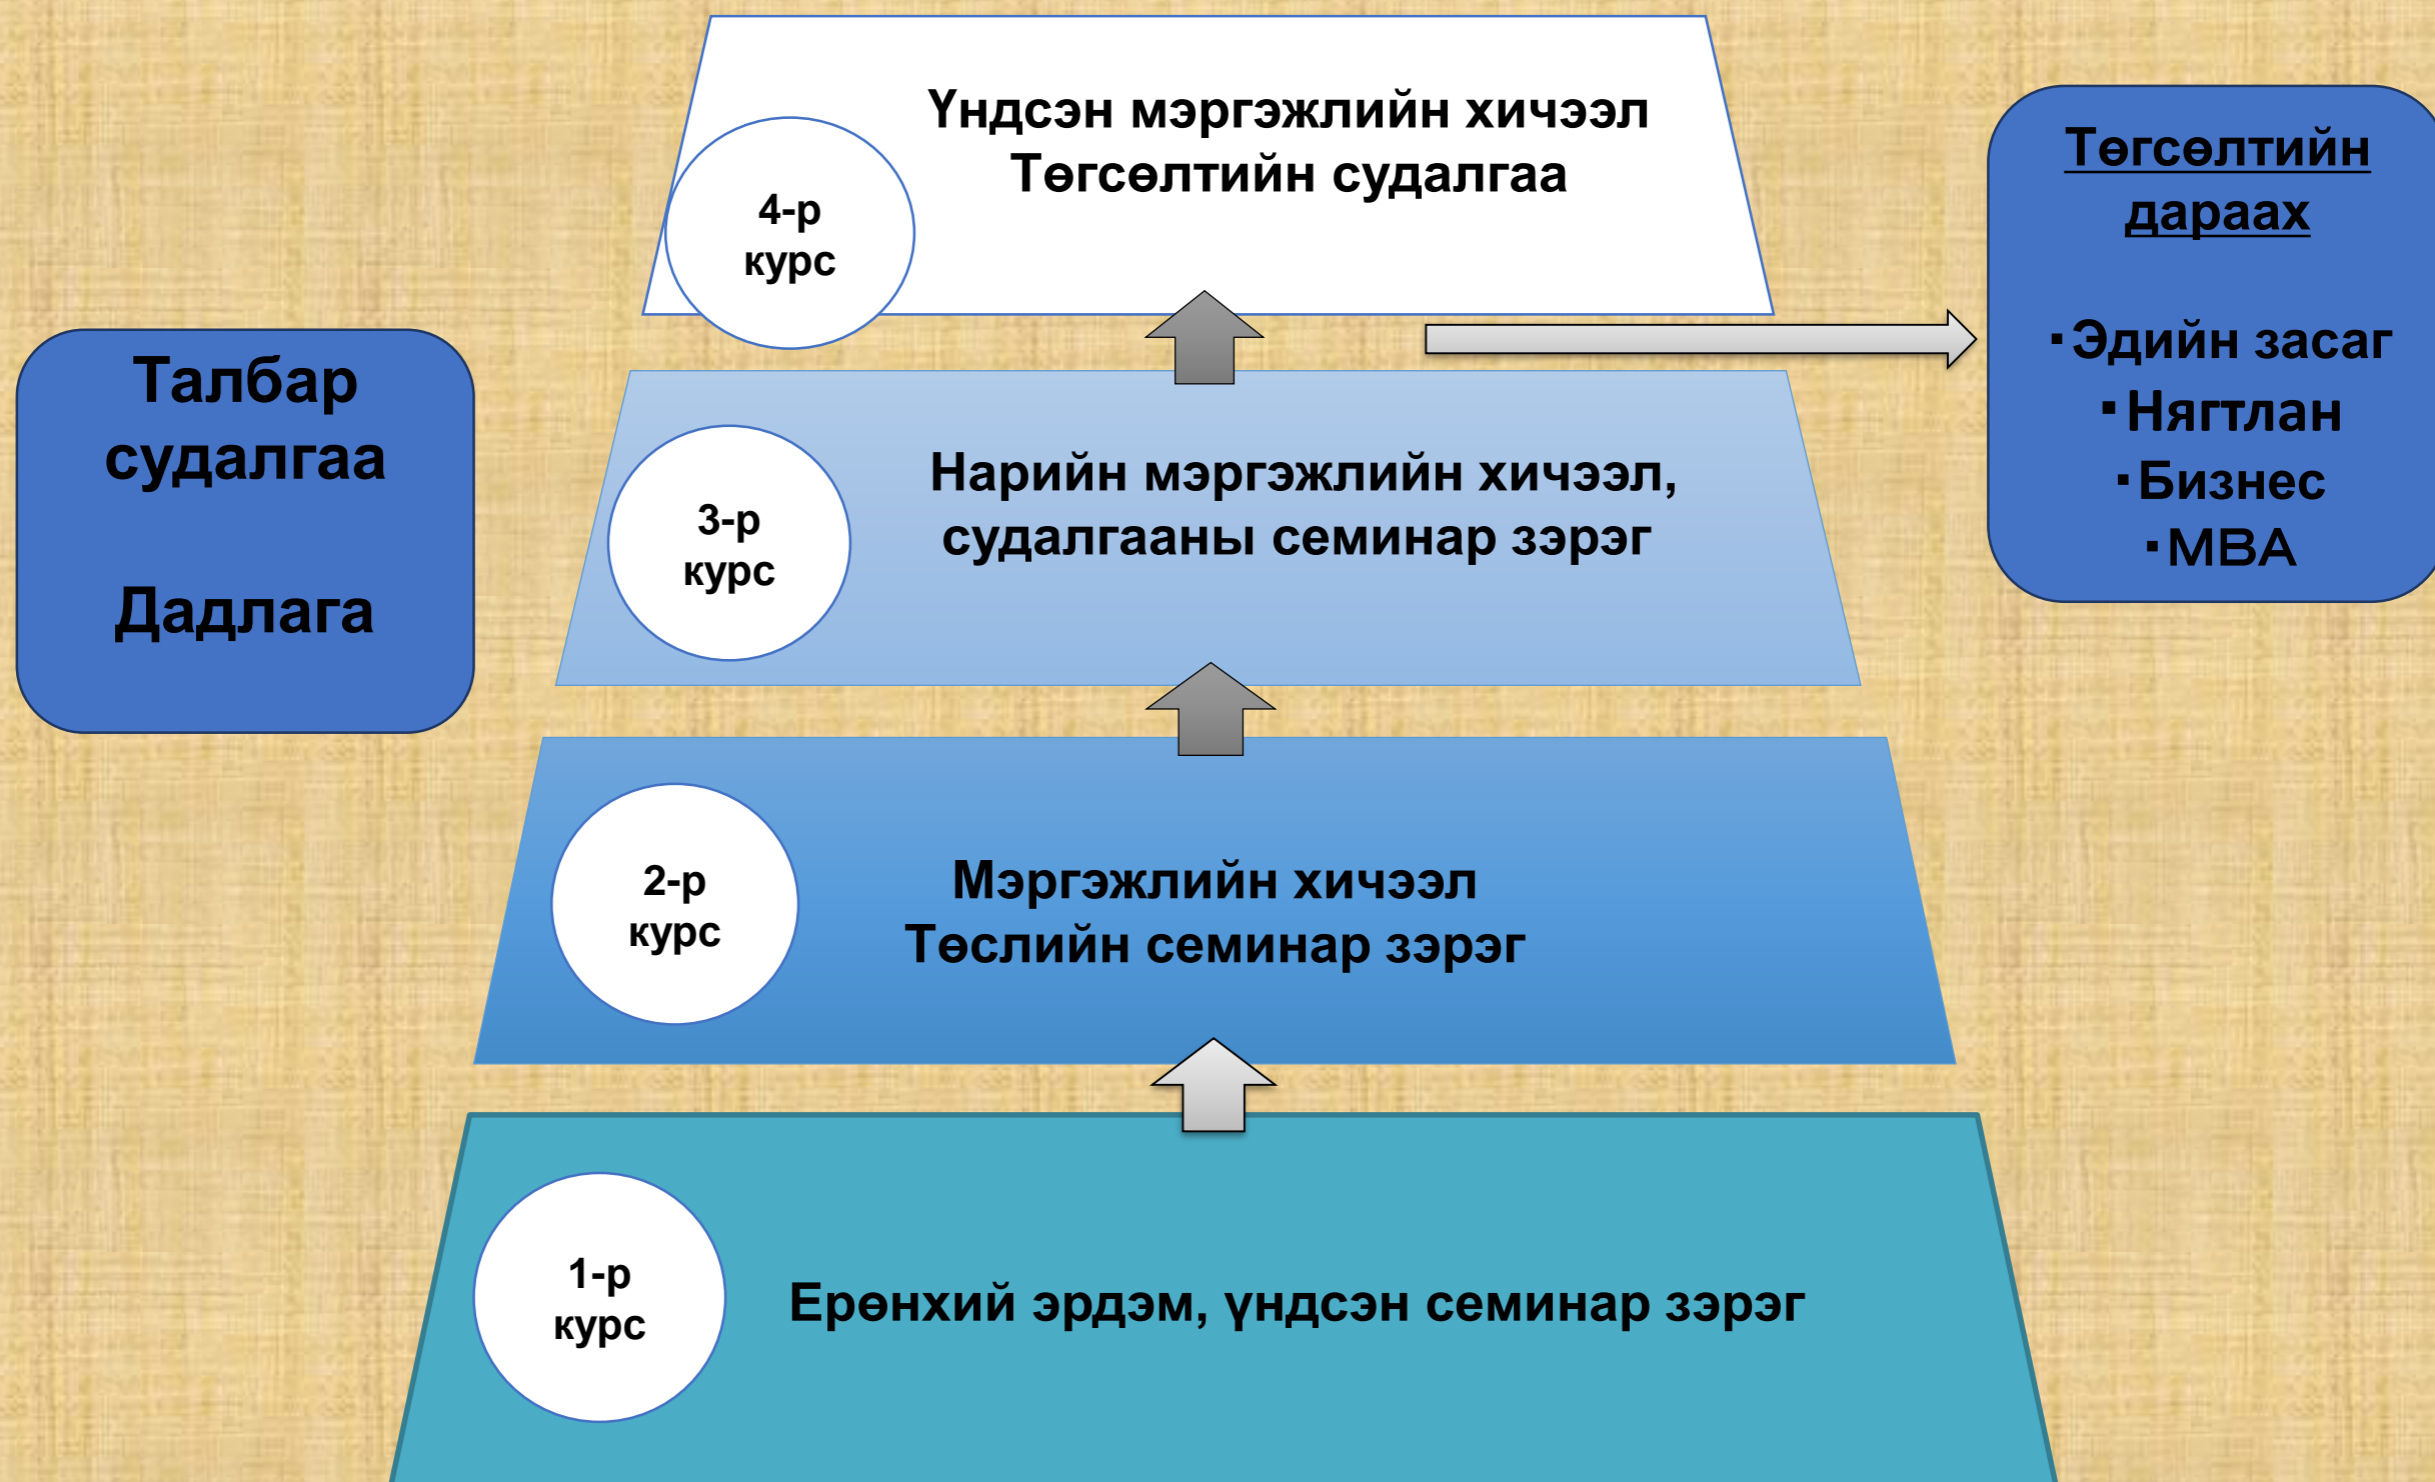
Талбар судалгаа

Дадлага

4-р курс

Үндсэн мэргэжлийн хичээл
Төгсөлтийн судалгаа

Төгсөлтийн дараах

▪Эдийн засаг
▪Нягтлан
▪Бизнес
▪MBA

3-р курс

Нарийн мэргэжлийн хичээл, судалгааны семинар зэрэг

2-р курс

Мэргэжлийн хичээл
Төслийн семинар зэрэг

1-р курс

Ерөнхий эрдэм, үндсэн семинар зэрэг